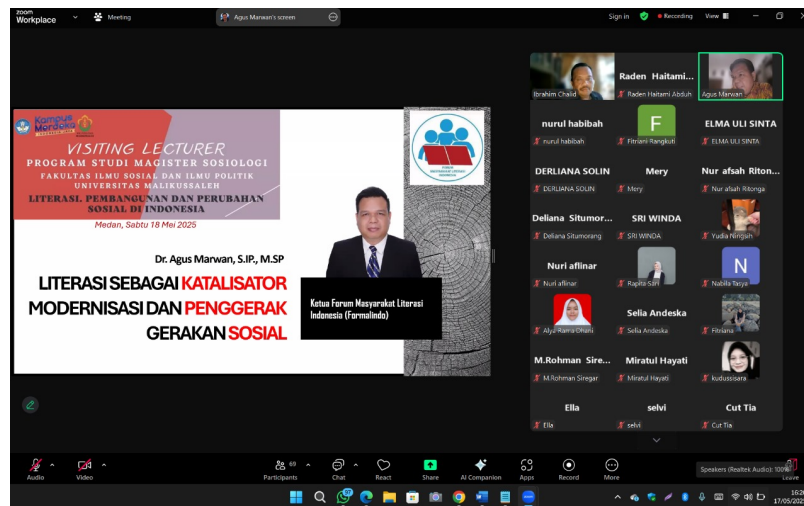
zoom Workplace

Meeting

Agus Marwan's screen

Sign in

Recording

View

Kampus Merdeka

VISITING LECTURER
PROGRAM STUDI MAGISTER SOSIOLOGI
FAKULTAS ILMU SOSIAL DAN ILMU POLITIK
UNIVERSITAS MALIKUSSALEH
LITERASI, PEMBANGUNAN DAN PERUBAHAN SOSIAL DI INDONESIA

Medan, Sabtu 18 Mei 2025

Dr. Agus Marwan, S.IP., M.SP

LITERASI SEBAGAI KATALISATOR MODERNISASI DAN PENGGERAK GERAKAN SOSIAL

Ketua Forum Masyarakat Literasi Indonesia (Formalindo)

Ibrahim Chalid

Raden Haitami...
Raden Haitami Abduh

Agus Marwan

nurul habibah
nurul habibah

F
Fitriani Rangkuti

ELMA ULI SINTA
ELMA ULI SINTA

DERLIANA SOLIN
DERLIANA SOLIN

Mery
Mery

Nur afsah Riton...
Nur afsah Ritonga

Deliana Situmor...
Deliana Situmorang

SRI WINDA
SRI WINDA

Yudia Ningsih

Nuri aflinar
Nuri aflinar

Rapita Sari

N
Nabila Tasya

Alya Ramra Ohara

Selia Andeska
Selia Andeska

Fitriana

M.Rohman Sire...
M.Rohman Siregar

Miratul Hayati
Miratul Hayati

kudussisara

Ella
Ella

selvi
selvi

Cut Tia
Cut Tia

Audio

Video

Participants 69

Chat

React

Share

AI Companion

Apps

Record

More

Speakers (Realtek Audio): 100%

Leave

16:2
17/05/202